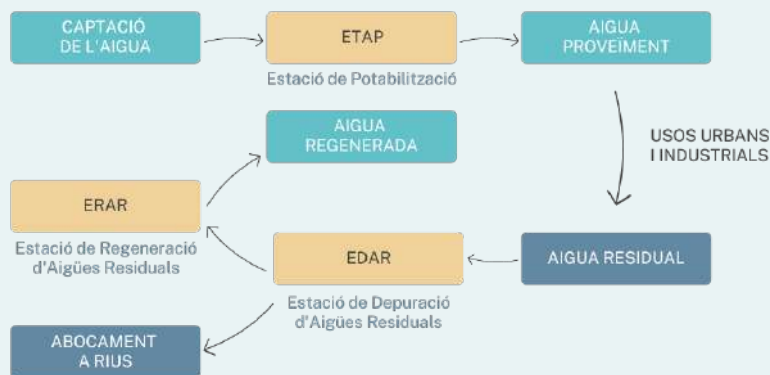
CAPTACIÓ DE L'AIGUA

ETAP

Estació de Potabilització

AIGUA PROVEÏMENT

USOS URBANS I INDUSTRIALS

AIGUA REGENERADA

ERAR

Estació de Regeneració d'Aigües Residuals

EDAR

Estació de Depuració d'Aigües Residuals

AIGUA RESIDUAL

ABOCAMENT A RIUS